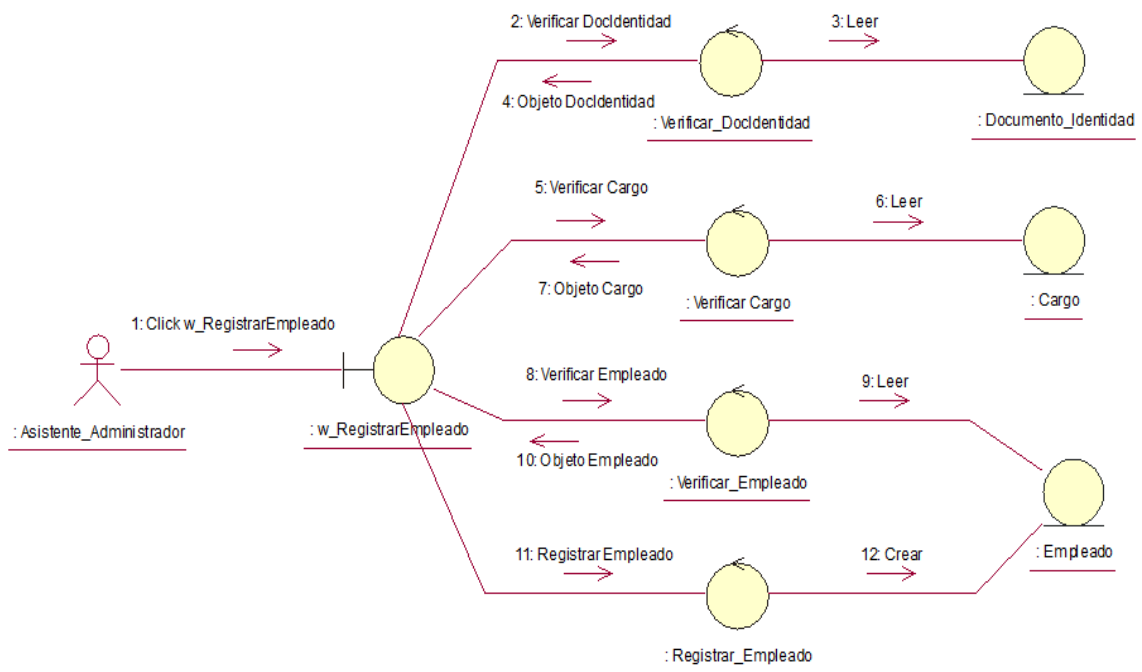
2: Verificar DocIdentidad

3: Leer

4: Objeto DocIdentidad

: Verificar_DocIdentidad

: Documento_Identidad

5: Verificar Cargo

6: Leer

7: Objeto Cargo

: Verificar Cargo

: Cargo

1: Click w_RegistrarEmpleado

8: Verificar Empleado

9: Leer

: Asistente_Administrador

: w_RegistrarEmpleado

10: Objeto Empleado

: Verificar_Empleado

11: Registrar Empleado

12: Crear

: Empleado

: Registrar_Empleado